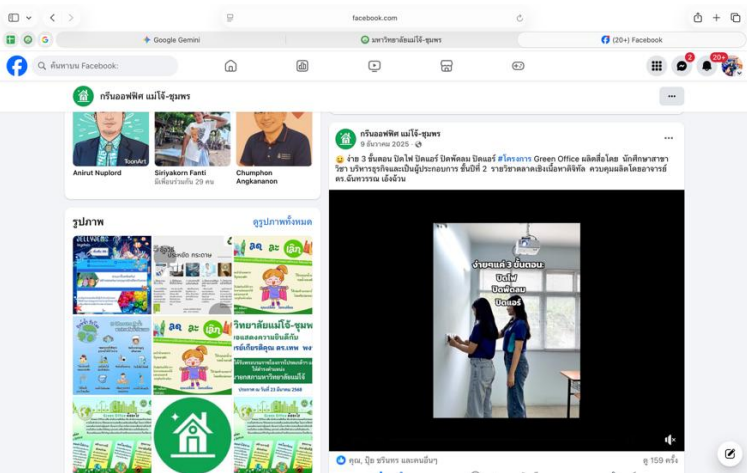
facebook.com

Google Gemini | มหาวิทยาลัยแม่โจ้-ชุมพร | (20+) Facebook

ค้นหาบน Facebook

2 20+

กรีนออฟฟิศ แม่โจ้-ชุมพร

Anirut Nuplord

Siriyakorn Fanti
มีเพื่อนร่วมกัน 29 คน

Chumphon Angkananon

รูปภาพ
ดูรูปภาพทั้งหมด

ลด ละ เลิก

ลด ละ เลิก

วิทยาลัยแม่โจ้-ชุมพร

กรีนออฟฟิศ แม่โจ้-ชุมพร
9 ธันวาคม 2025

😉 ง่าย 3 ขั้นตอน ปิดไฟ ปิดแอร์ ปิดพัดลม ปิดแอร์ #โครงการ Green Office ผลิตสื่อโดย นักศึกษาสาขาวิชา บริหารธุรกิจและเป็นผู้ประกอบการ ชั้นปีที่ 2 รายวิชาตลาดเชิงเนื้อหาดิจิทัล ควบคุมผลิตโดยอาจารย์ ดร.ฉันทวรรณ เอ้งฉ้วน

ง่ายแค่ 3 ขั้นตอน
ปิดไฟ
ปิดพัดลม
ปิดแอร์

คุณ, ปุ้ย ขริษฑร และคนอื่นๆ
ดู 159 ครั้ง